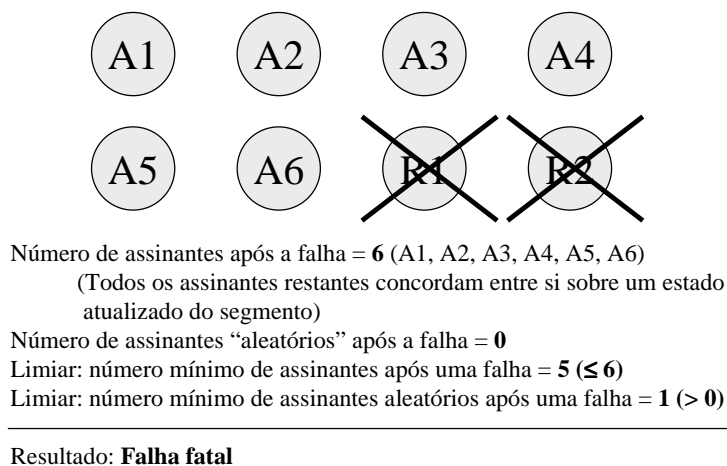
A1 A2 A3 A4

A5 A6 R1 R2

Número de assinantes após a falha = **6** (A1, A2, A3, A4, A5, A6)
(Todos os assinantes restantes concordam entre si sobre um estado atualizado do segmento)
Número de assinantes “aleatórios” após a falha = **0**
Limiar: número mínimo de assinantes após uma falha = **5 (≤ 6)**
Limiar: número mínimo de assinantes aleatórios após uma falha = **1 (> 0)**

Resultado: **Falha fatal**